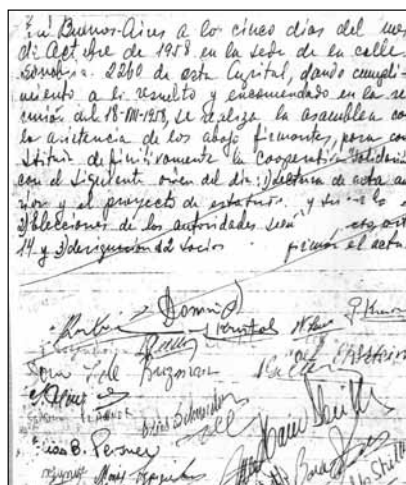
En Buenos Aires a los cinco días del mes de Octubre de 1958 en la sede de la calle Lombi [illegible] 2260 de esta Capital, dando cumplimiento a lo resuelto y encomendado en la reunión del 18-III-1958, se realiza la asamblea con la asistencia de los abajo firmantes, para constituir definitivamente la Cooperativa Solidaria con el siguiente orden del día: 1) lectura de acta anterior y el proyecto de estatuto, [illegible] 2) Elecciones de las autoridades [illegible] 14 y 3) designación de 2 socios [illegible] firmar el acta.

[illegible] Domingo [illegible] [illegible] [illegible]
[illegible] Lole Guzmán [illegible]
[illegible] Schneider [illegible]
Elías B. Persney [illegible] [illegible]